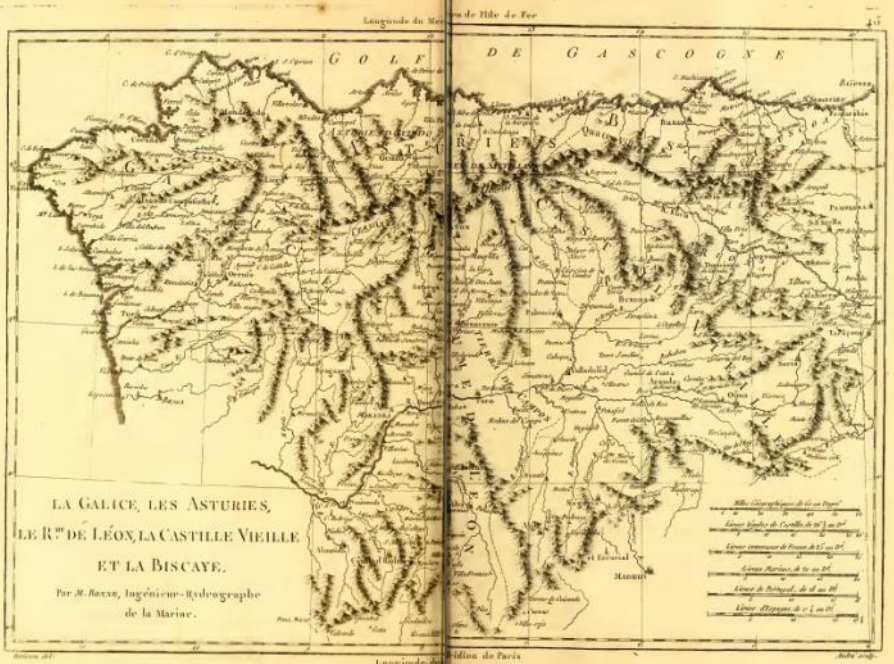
Longitude du Me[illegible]en de l'Isle de Fer

45

GOLFE DE GASCOGNE

ASTURIES

LA GALICE, LES ASTURIES, LE R.me DE LÉON, LA CASTILLE VIEILLE ET LA BISCAYE.

Par M. Bonne, Ingénieur-Hydrographe de la Marine.

Milles Géographiques de 60 au Degré

Lieues Légales de Castille de $26\frac{2}{3}$ au D.

Lieues communes de France de 25 au D.

Lieues Marines de 20 au D.

Lieues de Portugal de 18 au D.

Lieues d'Espagne de $17\frac{1}{2}$ au D.

Longitude du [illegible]ridien de Paris

Santiago
Oviedo
Burgos
Valladolid
Madrid
Pampelona
Bilbao

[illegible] del.

André sculp.